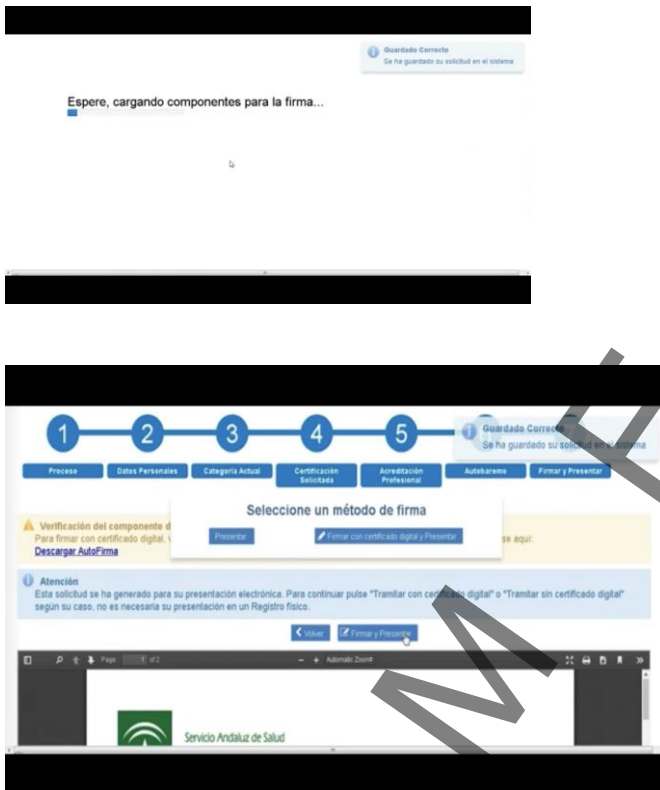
Guardado Correcto
Se ha guardado su solicitud en el sistema

Espere, cargando componentes para la firma...

1 2 3 4 5

Guardado Correcto
Se ha guardado su solicitud en el sistema

Proceso | Datos Personales | Categoría Actual | Certificación Solicitada | Acreditación Profesional | Autobaremo | Firmar y Presentar

Seleccione un método de firma

Presentar
Firmar con certificado digital y Presentar

Verificación del componente d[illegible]
Para firmar con certificado digital, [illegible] se aquí:
Descargar AutoFirma

Atención
Esta solicitud se ha generado para su presentación electrónica. Para continuar pulse "Tramitar con certificado digital" o "Tramitar sin certificado digital" según su caso. no es necesaria su presentación en un Registro físico.

Volver
Firmar y Presentar

Page 1 of 2
Automatic Zoom

Servicio Andaluz de Salud

MF